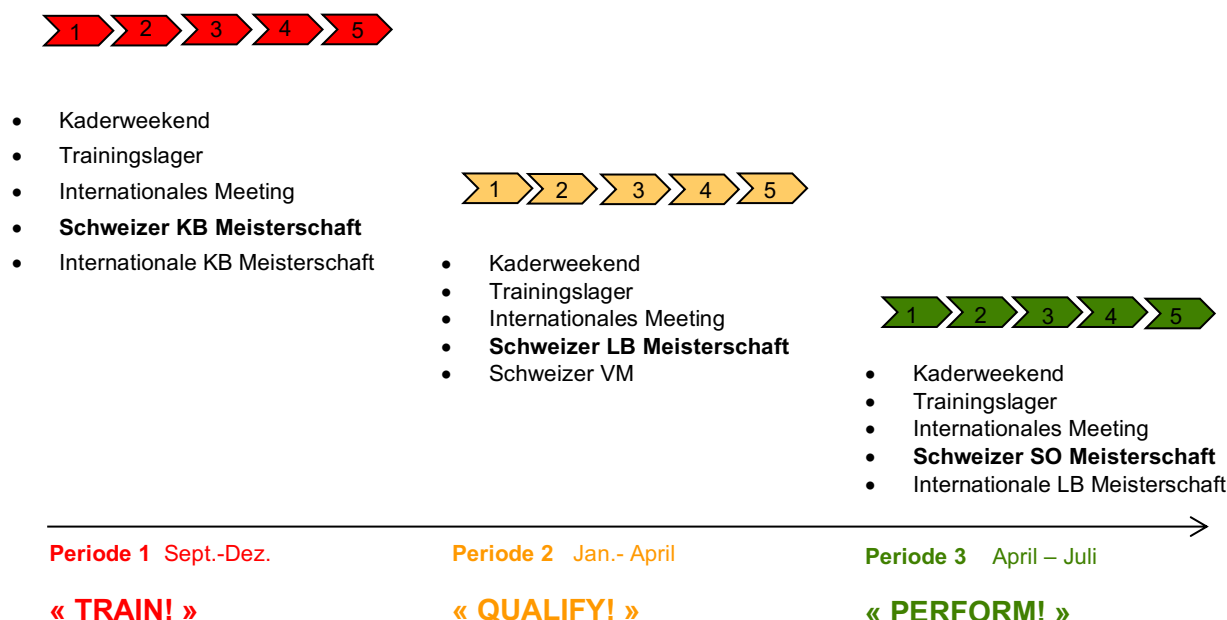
1 2 3 4 5

- Kaderweekend
- Trainingslager
- Internationales Meeting
- **Schweizer KB Meisterschaft**
- Internationale KB Meisterschaft

1 2 3 4 5

- Kaderweekend
- Trainingslager
- Internationales Meeting
- **Schweizer LB Meisterschaft**
- Schweizer VM

1 2 3 4 5

- Kaderweekend
- Trainingslager
- Internationales Meeting
- **Schweizer SO Meisterschaft**
- Internationale LB Meisterschaft

**Periode 1** Sept.-Dez.

**« TRAIN! »**

**Periode 2** Jan.- April

**« QUALIFY! »**

**Periode 3** April – Juli

**« PERFORM! »**